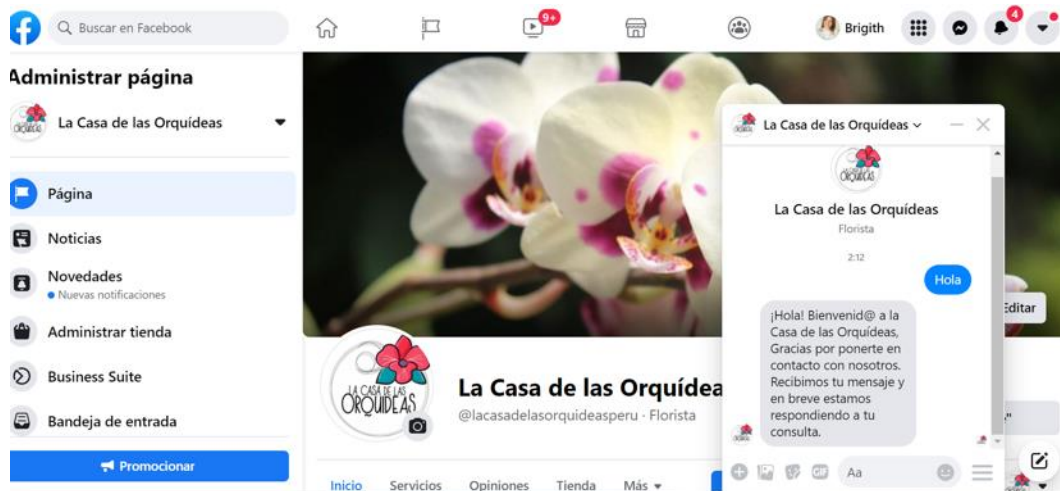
Buscar en Facebook

9+

Brigith

4

Administrar página

La Casa de las Orquídeas

Página

Noticias

Novedades
• Nuevas notificaciones

Administrar tienda

Business Suite

Bandeja de entrada

Promocionar

LA CASA DE LAS ORQUIDEAS

La Casa de las Orquídea

@lacasadelasorquideasperu · Florista

Inicio Servicios Opiniones Tienda Más

Editar

La Casa de las Orquídeas

LA CASA DE LAS ORQUIDEAS

La Casa de las Orquídeas

Florista

2:12

Hola

¡Hola! Bienvenid@ a la Casa de las Orquídeas, Gracias por ponerte en contacto con nosotros. Recibimos tu mensaje y en breve estamos respondiendo a tu consulta.

Aa